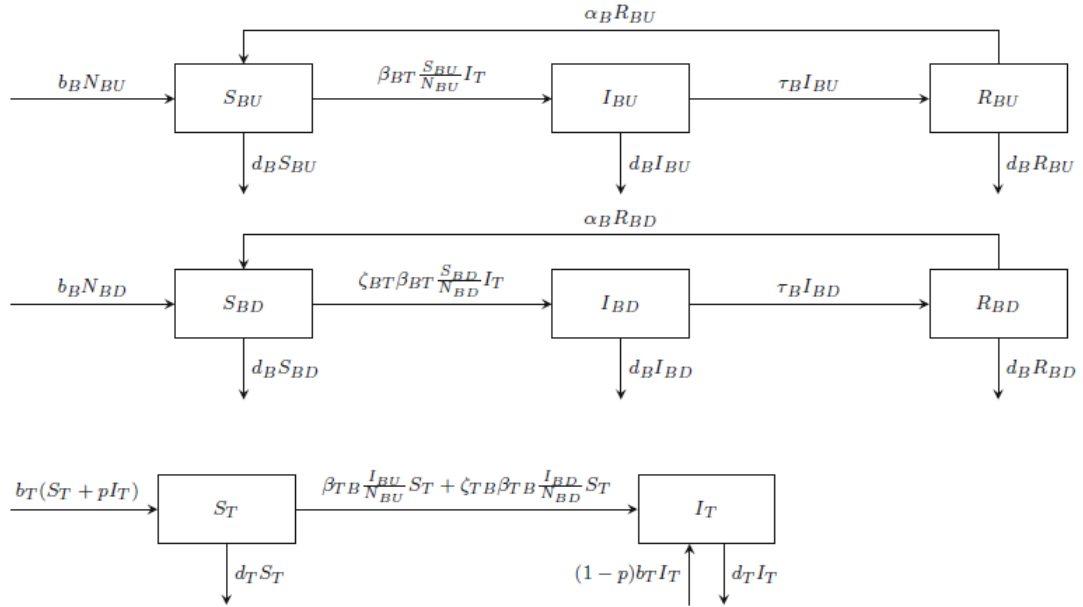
$\alpha_B R_{BU}$

$b_B N_{BU}$

$S_{BU}$

$\beta_{BT} \frac{S_{BU}}{N_{BU}} I_T$

$I_{BU}$

$\tau_B I_{BU}$

$R_{BU}$

$d_B S_{BU}$

$d_B I_{BU}$

$d_B R_{BU}$

$\alpha_B R_{BD}$

$b_B N_{BD}$

$S_{BD}$

$\zeta_{BT} \beta_{BT} \frac{S_{BD}}{N_{BD}} I_T$

$I_{BD}$

$\tau_B I_{BD}$

$R_{BD}$

$d_B S_{BD}$

$d_B I_{BD}$

$d_B R_{BD}$

$b_T(S_T + pI_T)$

$S_T$

$\beta_{TB} \frac{I_{BU}}{N_{BU}} S_T + \zeta_{TB} \beta_{TB} \frac{I_{BD}}{N_{BD}} S_T$

$I_T$

$d_T S_T$

$(1-p) b_T I_T$

$d_T I_T$